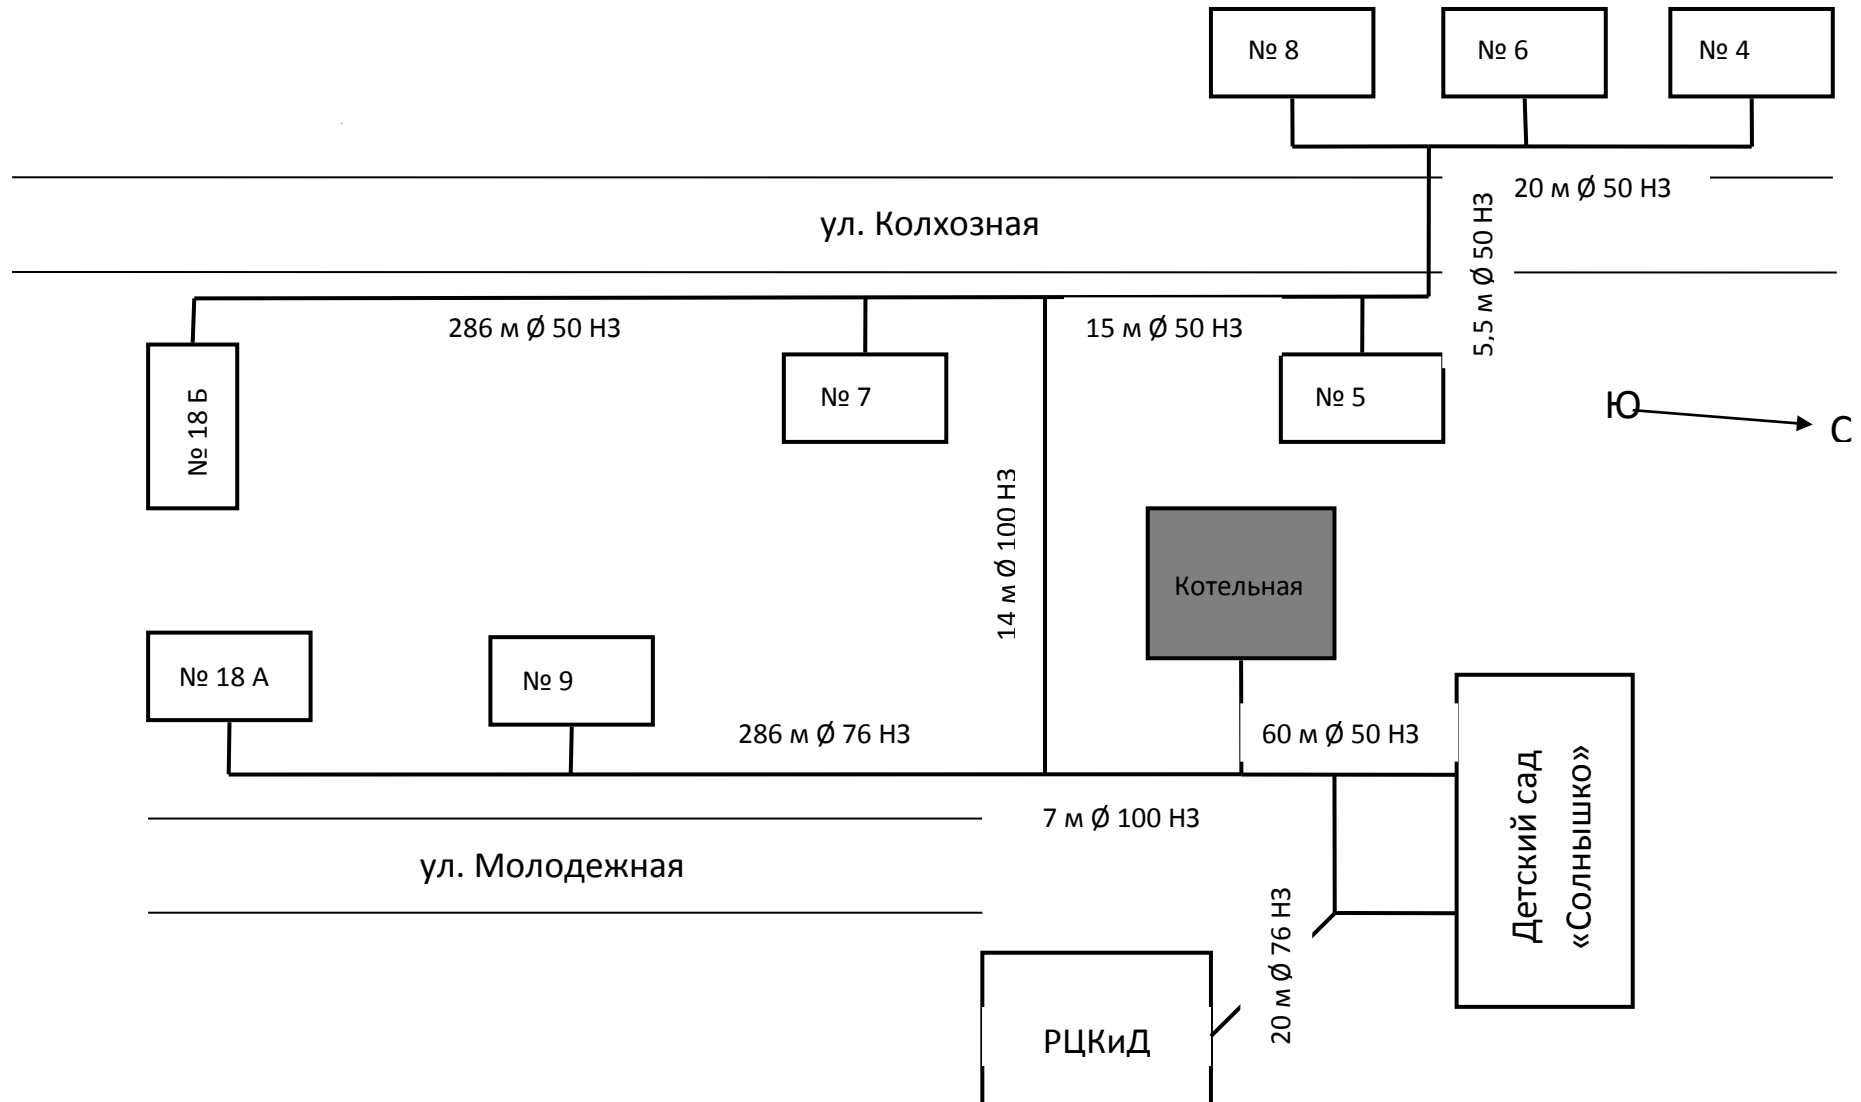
№ 8
№ 6
№ 4

20 м Ø 50 НЗ

ул. Колхозная

5,5 м Ø 50 НЗ

286 м Ø 50 НЗ

15 м Ø 50 НЗ

№ 18 Б

№ 7

№ 5

Ю

С

14 м Ø 100 НЗ

Котельная

№ 18 А

№ 9

286 м Ø 76 НЗ

60 м Ø 50 НЗ

Детский сад «Солнышко»

7 м Ø 100 НЗ

ул. Молодежная

20 м Ø 76 НЗ

РЦКиД